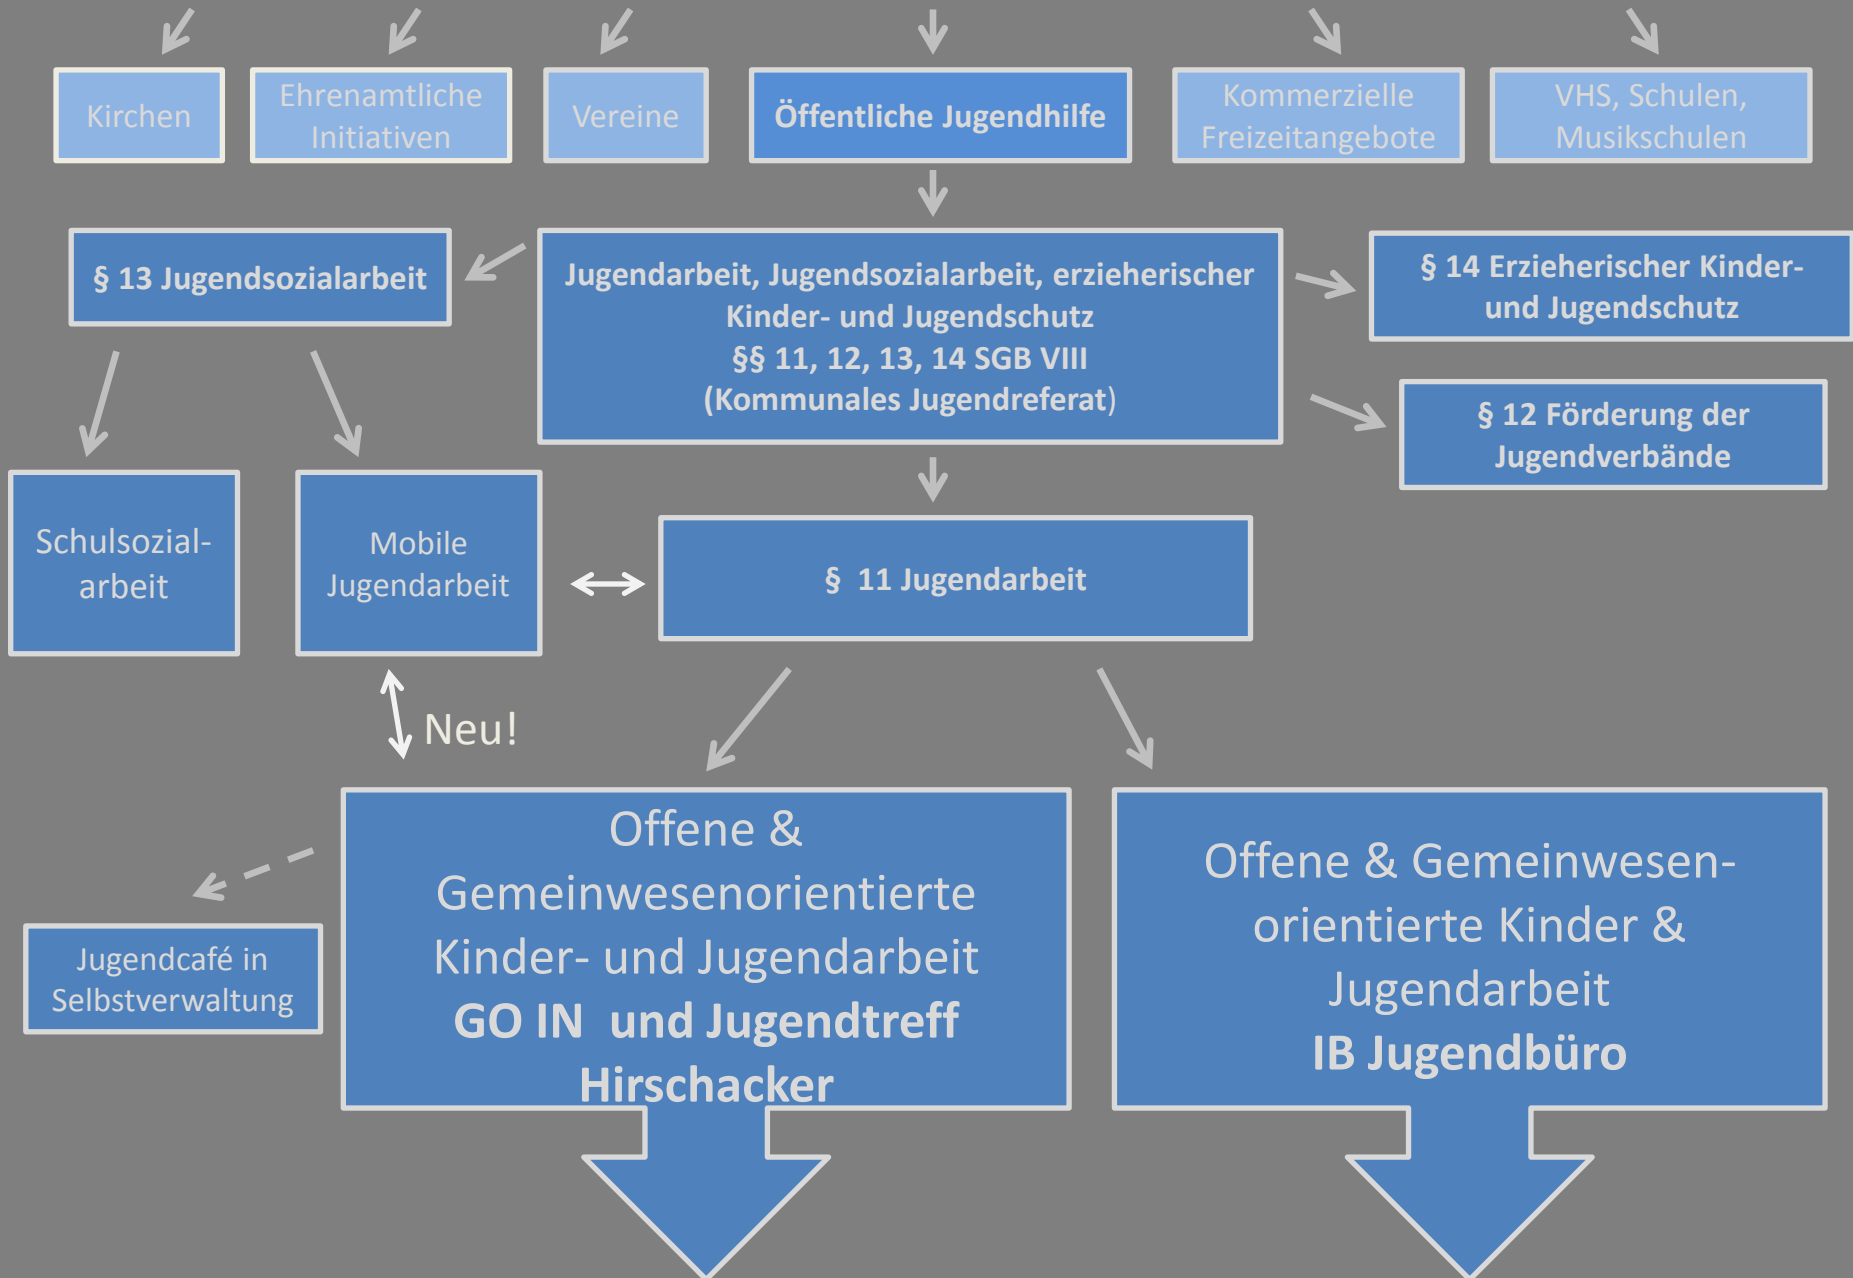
Kirchen

Ehrenamtliche Initiativen

Vereine

Öffentliche Jugendhilfe

Kommerzielle Freizeitangebote

VHS, Schulen, Musikschulen

§ 13 Jugendsozialarbeit

Jugendarbeit, Jugendsozialarbeit, erzieherischer Kinder- und Jugendschutz
§§ 11, 12, 13, 14 SGB VIII
(Kommunales Jugendreferat)

§ 14 Erzieherischer Kinder- und Jugendschutz

§ 12 Förderung der Jugendverbände

Schulsozialarbeit

Mobile Jugendarbeit

§ 11 Jugendarbeit

Neu!

Jugendcafé in Selbstverwaltung

Offene & Gemeinwesenorientierte Kinder- und Jugendarbeit
GO IN und Jugendtreff Hirschacker

Offene & Gemeinwesenorientierte Kinder & Jugendarbeit
IB Jugendbüro